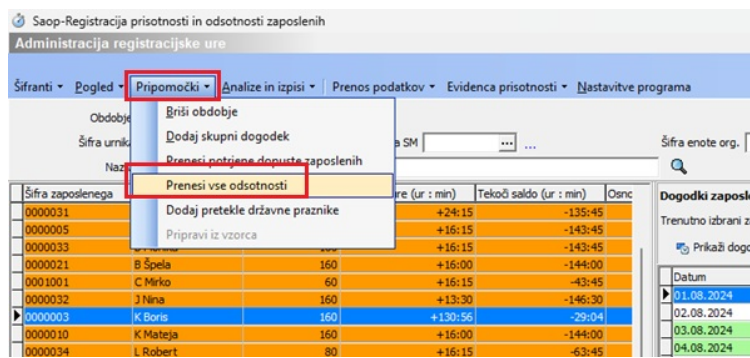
Saop-Registracija prisotnosti in odsotnosti zaposlenih
Administracija registracijske ure

Šifranti • Pogled • Pripomočki • Analize in izpisi • Prenos podatkov • Evidencva prisotnosti • Nastavitve programa

Obdobje
Šifra urnika
Naz
a SM ...
Šifra enote org.

Briši obdobje
Dodaj skupni dogodek
Prenesi potrjene dopuste zaposlenih
Prenesi vse odsotnosti
Dodaj pretekle državne praznike
Pripravi iz vzorca

| Šifra zaposlenega | | | re (ur : min) | Tekoči saldo (ur : min) | Osnc |
|---|---|---|---|---|---|
| 0000031 | | | +24:15 | -135:45 | |
| 0000005 | | | +16:15 | -143:45 | |
| 0000033 | | | +16:15 | -143:45 | |
| 0000021 | B Špela | 160 | +16:00 | -144:00 | |
| 0000001 | C Mirko | 60 | +16:15 | -43:45 | |
| 0000032 | J Nina | 160 | +13:30 | -146:30 | |
| 0000003 | K Boris | 160 | +130:56 | -29:04 | |
| 0000010 | K Mateja | 160 | +16:00 | -144:00 | |
| 0000034 | L Robert | 80 | +16:15 | -63:45 | |

Dogodki zaposl
Trenutno izbrani z
Prikaži dogo

| Datum |
|---|
| 01.08.2024 |
| 02.08.2024 |
| 03.08.2024 |
| 04.08.2024 |